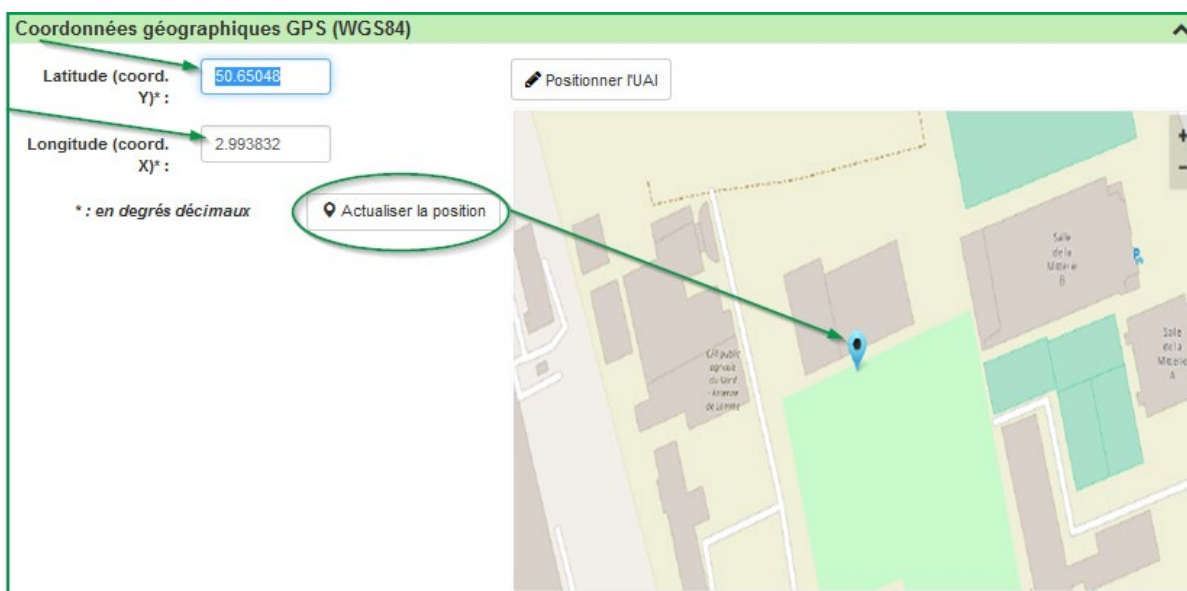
Coordonnées géographiques GPS (WGS84)

Latitude (coord. Y)* : 50.65048

Longitude (coord. X)* : 2.993832

* : en degrés décimaux

Actualiser la position

Positionner l'UAI

+
−

Salle de la Mitterie B

Salle de la Mitterie A

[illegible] public agricole du Nord - Antenne de Lomme